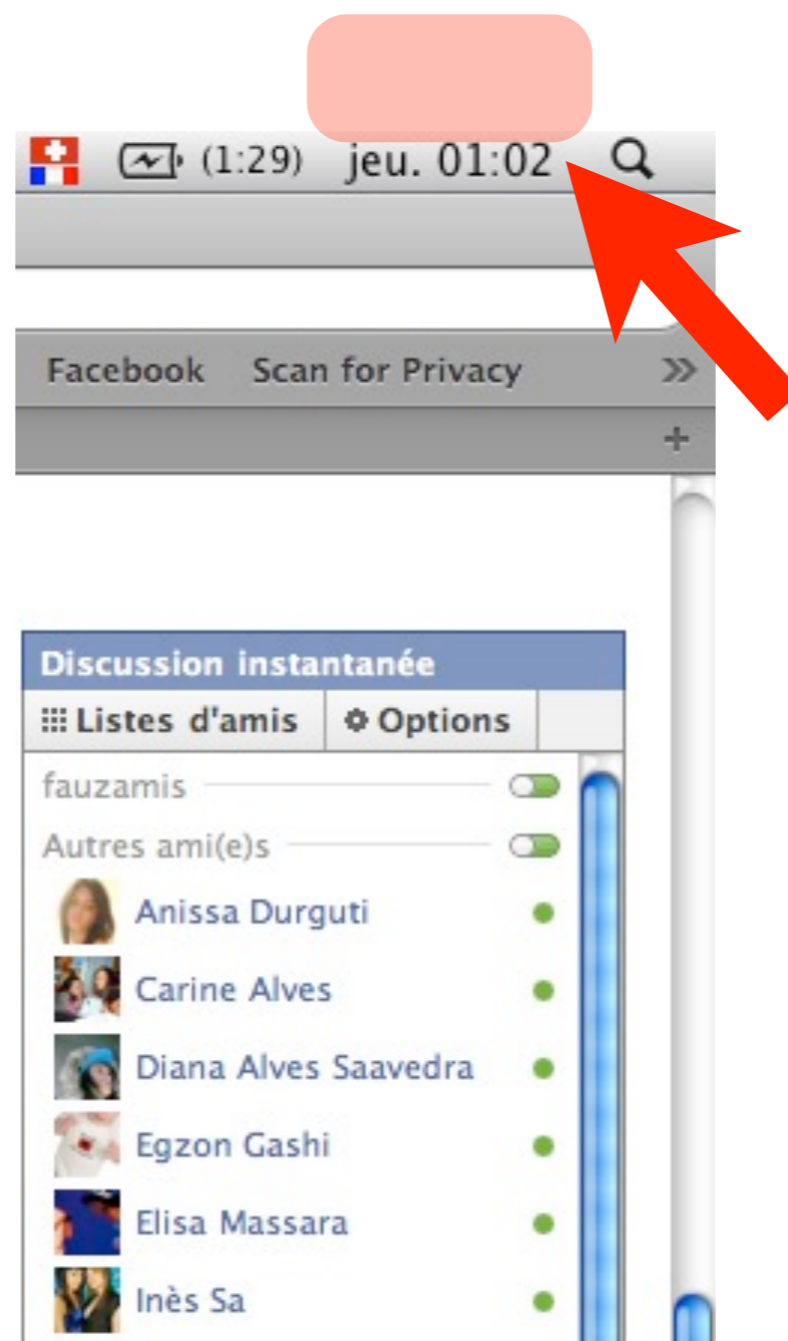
(1:29) jeu. 01:02

Facebook Scan for Privacy »

+

Discussion instantanée

Listes d'amis Options

fauzamis

Autres ami(e)s

Anissa Durguti

Carine Alves

Diana Alves Saavedra

Egzon Gashi

Elisa Massara

Inès Sa